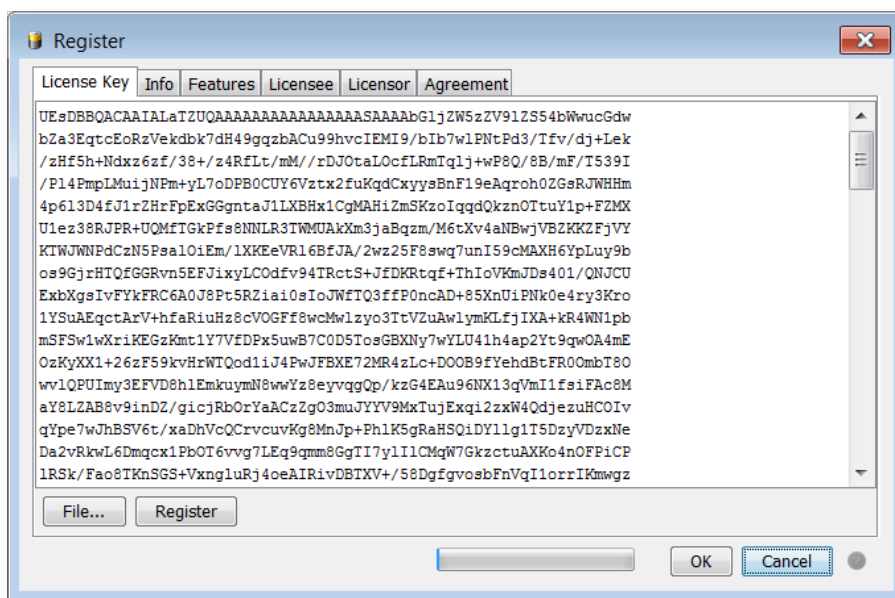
Register

License Key | Info | Features | Licensee | Licensor | Agreement

UEsDBBQACAAIALaTZUQAAAAAAAAAAAAAAAASAAAAbGljZW5zZV9lZS54bWwucGdw
bZa3EqtcEoRzVekdbk7dH49gqzbACu99hvcIEMI9/bIb7wlPNtPd3/Tfv/dj+Lek
/zHf5h+Ndxz6zf/38+/z4RfLt/mM//rDJOtaLOcfLRmTqlj+wP8Q/8B/mF/T539I
/P14PmpLMuijNPm+yL7oDPB0CUY6Vztx2fuKqdCxyysBnF19eAqroh0ZGsRJWHHm
4p6l3D4fJ1rZHrFpExGGgntaJ1LXBHx1CgMAHiZmSKzoIqqdQkznOTtuY1p+FZMX
U1ez38RJPR+UQMfTGkPfs8NNLR3TWMUAkXm3jaBqzm/M6tXv4aNBwjVBZKKZFjVY
KTWJWNPdCzN5PsalOiEm/lXKEeVR16BfJA/2wz25F8swg7unI59cMAXH6YpLuy9b
os9GjrHTQfGGRvn5EFJixyLCOdfv94TRctS+JfDKRtqf+ThIoVKmJDs401/QNJCU
ExbXgsIvFYkFRC6A0J8Pt5RZiai0sIoJWfTQ3ffP0ncAD+85XnUiPNk0e4ry3Kro
1YSuAEqctArV+hfaRiuHz8cVOGFf8wcMwlzyo3TtVZuAwlymKLfjIXA+kR4WN1pb
mSFSw1wXriKEGzKmt1Y7VfDPx5uwB7C0D5TosGBXNy7wYLU41h4ap2Yt9qwOA4mE
OzKyXX1+26zF59kvHrWTQod1iJ4PwJFBXE72MR4zLc+DOOB9fYehdBtFR0OmbT8O
wvlQPUImy3EFVD8hlEmkuymN8wwYz8eyvqgQp/kzG4EAu96NX13qVmI1fsiFAc8M
aY8LZAB8v9inDZ/gicjRbOrYaACzZgO3muJYYV9MxTujExqi2zxW4QdjezuHCOIv
qYpe7wJhBSV6t/xaDhVcQCrvcuvKg8MnJp+PhlK5gRaHSQiDYllg1T5DzyVDzxNe
Da2vRkwL6Dmqcx1PbOT6vvg7LEq9qmm8GgTI7ylIlCMqW7GkzctuAXKo4nOFPiCP
lRSk/Fao8TKnSGS+VxngluRj4oeAIRivDBTXV+/58DgfgvosbFnVqI1orrIKmwgz

File... | Register

OK | Cancel